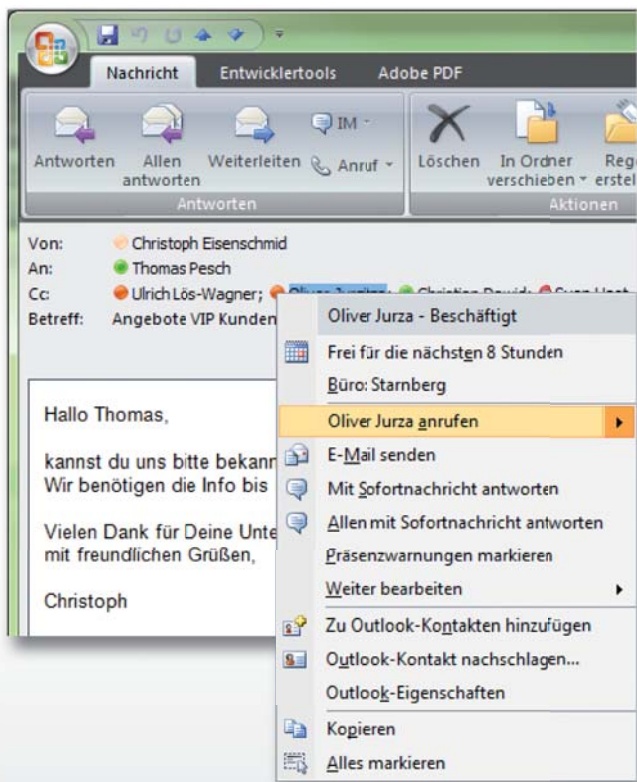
Nachricht Entwicklertools Adobe PDF

Antworten Allen antworten Weiterleiten IM Anruf

Antworten

Löschen In Ordner verschieben Reg erstel

Aktionen

Von: Christoph Eisenschmid

An: Thomas Pesch

Cc: Ulrich Lös-Wagner; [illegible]

Betreff: Angebote VIP Kunden

Hallo Thomas,

kannst du uns bitte bekann
Wir benötigen die Info bis

Vielen Dank für Deine Unte
mit freundlichen Grüßen,

Christoph

Oliver Jurza - Beschäftigt

Frei für die nächsten 8 Stunden

Büro: Starnberg

Oliver Jurza anrufen

E-Mail senden

Mit Sofortnachricht antworten

Allen mit Sofortnachricht antworten

Präsenzwarnungen markieren

Weiter bearbeiten

Zu Outlook-Kontakten hinzufügen

Outlook-Kontakt nachschlagen...

Outlook-Eigenschaften

Kopieren

Alles markieren